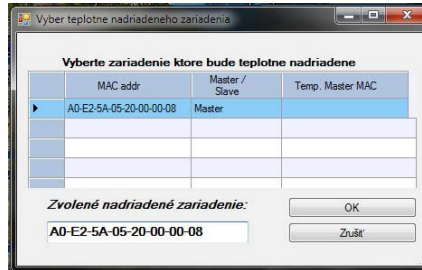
Vyber teplotne nadriadeneho zariadenia

Vyberte zariadenie ktore bude teplotne nadriadene

| | MAC addr | Master / Slave | Temp. Master MAC |
|---|---|---|---|
| ▶ | A0-E2-5A-05-20-00-00-08 | Master | |
| | | | |
| | | | |
| | | | |
| | | | |

Zvolené nadriadené zariadenie:

A0-E2-5A-05-20-00-00-08

OK

Zrušiť